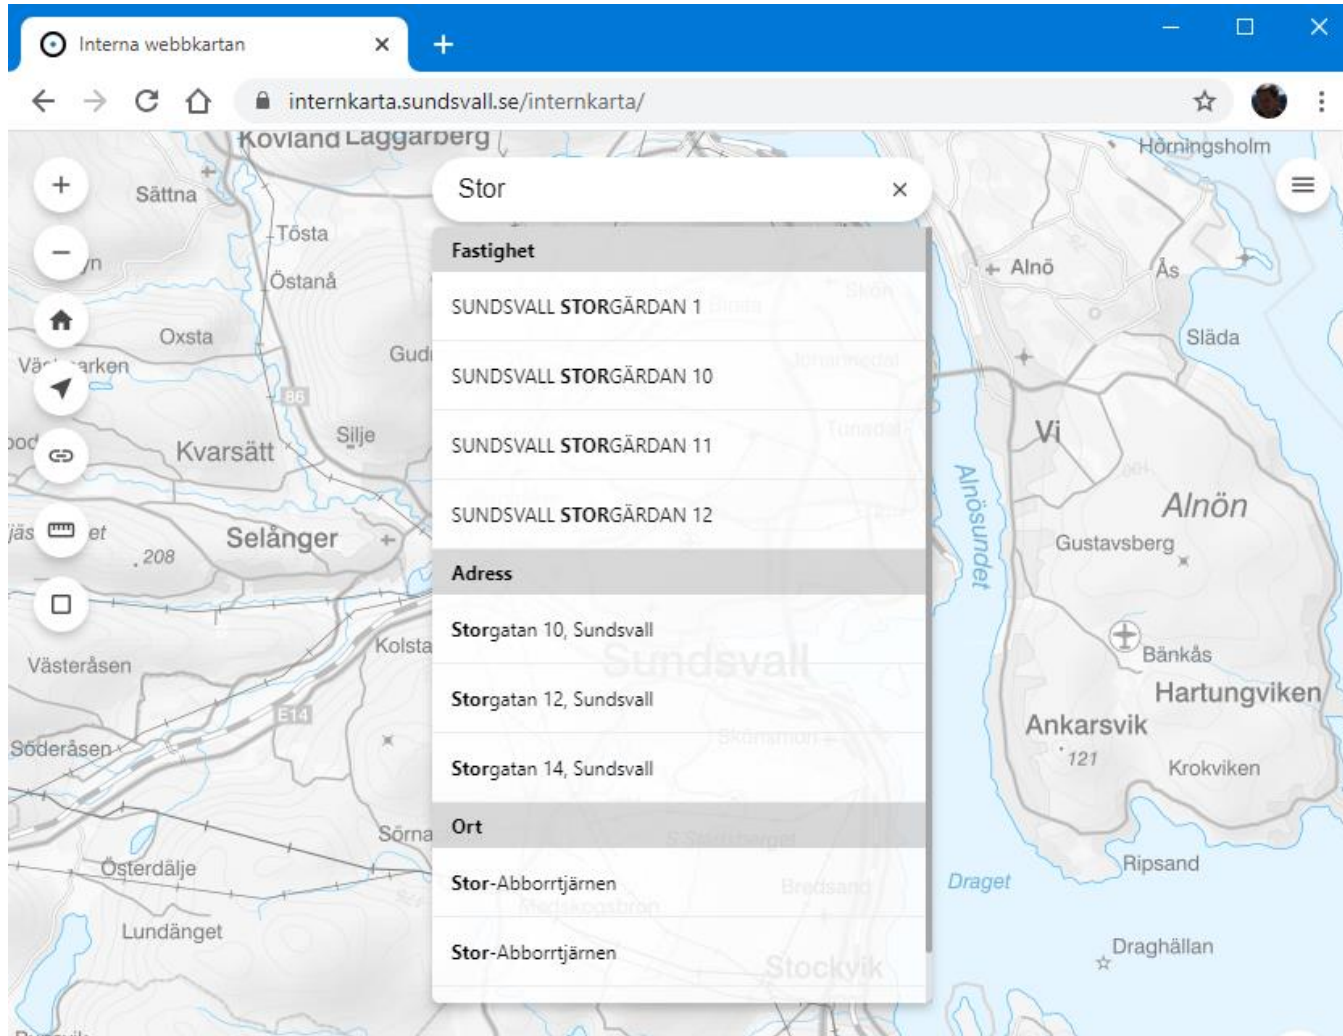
Interna webbkartan

internkarta.sundsvall.se/internkarta/

Kovland Laggarberg

Sättna

Tösta

Östanå

Oxsta

Gud

Kvarsätt

Silje

Selånger

208

Kolsta

Västeråsen

Söderåsen

Sörna

Österdälje

Lundänget

Hörningsholm

Alnö

Ås

Släda

Vi

Alnön

Gustavsberg

Alnösundet

Bänkås

Hartungviken

Ankarsvik

121

Krokviken

Ripsand

Draget

Draghällan

Sundsvall

Stockvik

Stor

Fastighet

SUNDSVALL STORGÄRDAN 1

SUNDSVALL STORGÄRDAN 10

SUNDSVALL STORGÄRDAN 11

SUNDSVALL STORGÄRDAN 12

Adress

Storgatan 10, Sundsvall

Storgatan 12, Sundsvall

Storgatan 14, Sundsvall

Ort

Stor-Abborrtjärnen

Stor-Abborrtjärnen